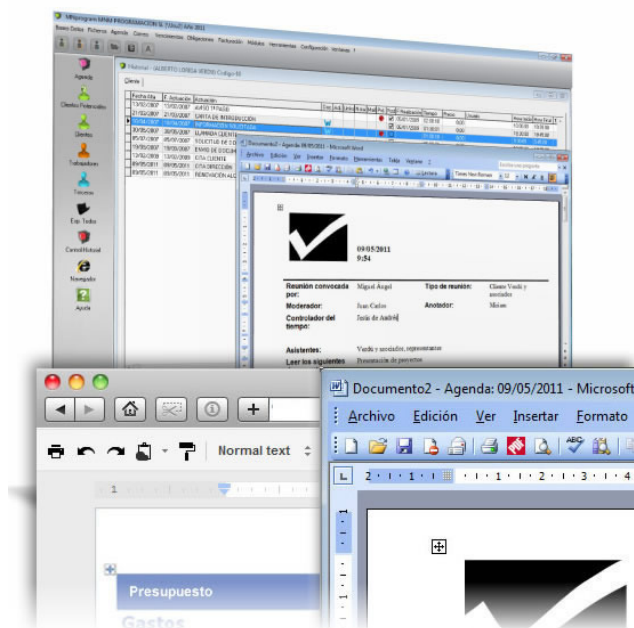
MProgram MAM PROGRAMACION SL 7/Julio/Año 2011

Bases Datos Ficheros Agenda Correo Vencimientos Obligaciones Facturación Módulos Herramientas Configuración Ventanas ?

Agenda

Clientes Potenciales

Clientes

Trabajadores

Terceros

Exp. Todos

Control Horario

Navegador

Ayuda

Historial - ALBERTO LORDA VEEDO Código 61

Cliente

Fecha Alta | F. Actuación | Actuación
17/02/2007 | 17/02/2007 | AVISO TFNADO
21/02/2007 | 21/02/2007 | CARTA DE INTRODUCCIÓN
15/04/2007 | 15/04/2007 | INFORMACIÓN SOLICITADA
26/05/2007 | 26/05/2007 | LLAMADA CLIENTE
05/07/2007 | 05/07/2007 | SOLICITUD DE D
19/09/2007 | 19/09/2007 | ENVIO DE DOCUM
13/02/2009 | 13/02/2009 | CITA CLIENTE
09/05/2011 | 09/05/2011 | CITA DIRECCIÓN
09/05/2011 | 09/05/2011 | RENOVACIÓN ALQ

Documento2 - Agenda 09/05/2011 - Microsoft Word

Archivo Edición Ver Insertar Formato Herramientas Tabla Ventana ?

Times New Roman 12

09/05/2011
9:54

Reunión convocada por: | Miguel Angel | Tipo de reunión: | Clientes Verdú y asociados
Moderador: | Juan Carlos | Anotador: | Moisés
Controlador del tiempo: | Jesús de Andrés

Asistentes: | Verdú y asociados, representantes
Leer los siguientes | Presentación de proyectos

Normal text

1

Presupuesto

Gastos

Documento2 - Agenda: 09/05/2011 - Microsoft

Archivo Edición Ver Insertar Formato